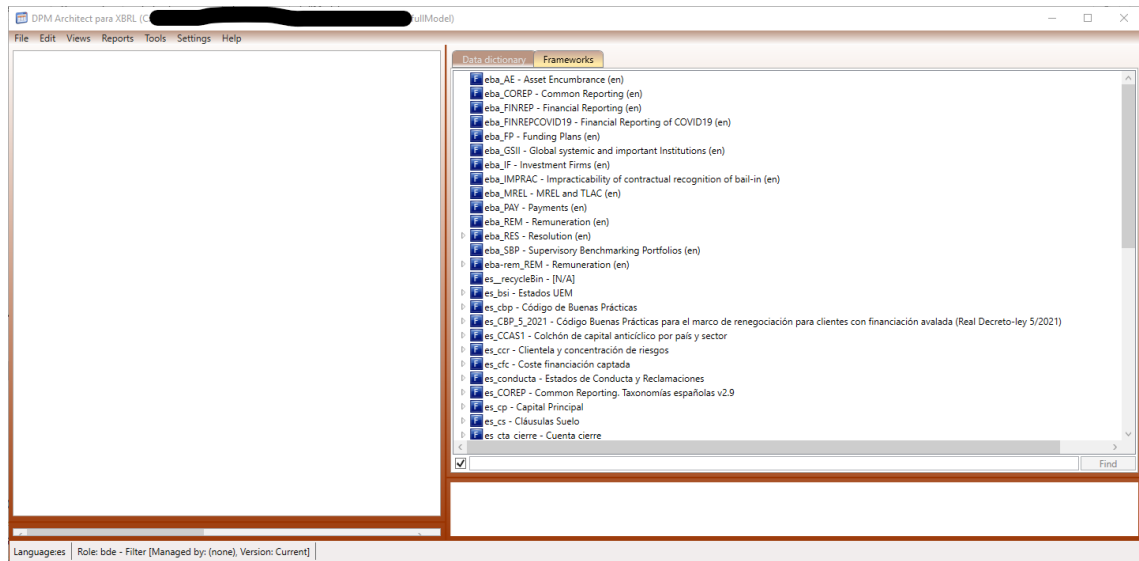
DPM Architect para XBRL (C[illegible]ullModel)

File Edit Views Reports Tools Settings Help

Data dictionary Frameworks

eba_AE - Asset Encumbrance (en)
eba_COREP - Common Reporting (en)
eba_FINREP - Financial Reporting (en)
eba_FINREPCOVID19 - Financial Reporting of COVID19 (en)
eba_FP - Funding Plans (en)
eba_GSII - Global systemic and important Institutions (en)
eba_IF - Investment Firms (en)
eba_IMPRAC - Impracticability of contractual recognition of bail-in (en)
eba_MREL - MREL and TLAC (en)
eba_PAY - Payments (en)
eba_REM - Remuneration (en)
eba_RES - Resolution (en)
eba_SBP - Supervisory Benchmarking Portfolios (en)
eba-rem_REM - Remuneration (en)
es__recycleBin - [N/A]
es_bsi - Estados UEM
es_cbp - Código de Buenas Prácticas
es_CBP_5_2021 - Código Buenas Prácticas para el marco de renegociación para clientes con financiación avalada (Real Decreto-ley 5/2021)
es_CCAS1 - Colchón de capital anticíclico por país y sector
es_ccr - Clientela y concentración de riesgos
es_cfc - Coste financiación captada
es_conducta - Estados de Conducta y Reclamaciones
es_COREP - Common Reporting. Taxonomías españolas v2.9
es_cp - Capital Principal
es_cs - Cláusulas Suelo
es_cta_cierre - Cuenta cierre

Find

Language:es | Role: bde - Filter [Managed by: (none), Version: Current]